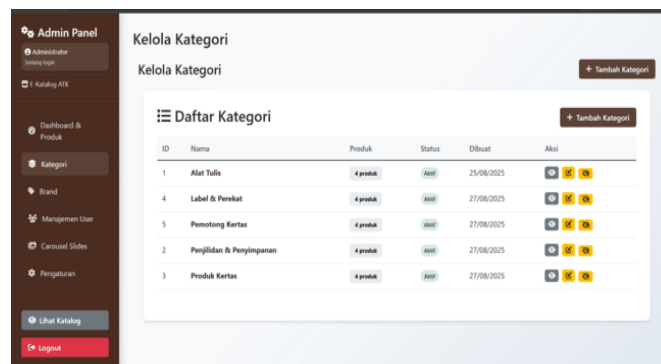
Admin Panel

Administrator
Sedang login

E-Katalog ATK

Dashboard & Produk

Kategori

Brand

Manajemen User

Carousel Slides

Pengaturan

Lihat Katalog

Logout

Kelola Kategori

Kelola Kategori

+ Tambah Kategori

Daftar Kategori

+ Tambah Kategori

| ID | Nama | Produk | Status | Dibuat | Aksi |
|---|---|---|---|---|---|
| 1 | Alat Tulis | 4 produk | Aktif | 25/08/2025 | |
| 4 | Label & Perekat | 4 produk | Aktif | 27/08/2025 | |
| 5 | Pemotong Kertas | 4 produk | Aktif | 27/08/2025 | |
| 2 | Penjilidan & Penyimpanan | 4 produk | Aktif | 27/08/2025 | |
| 3 | Produk Kertas | 4 produk | Aktif | 27/08/2025 | |